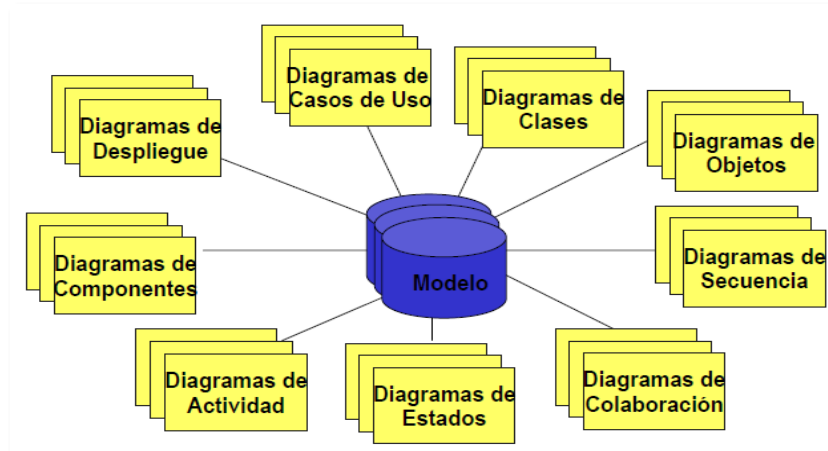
Diagramas de Casos de Uso

Diagramas de Clases

Diagramas de Despliegue

Diagramas de Objetos

Diagramas de Componentes

Modelo

Diagramas de Secuencia

Diagramas de Actividad

Diagramas de Estados

Diagramas de Colaboración